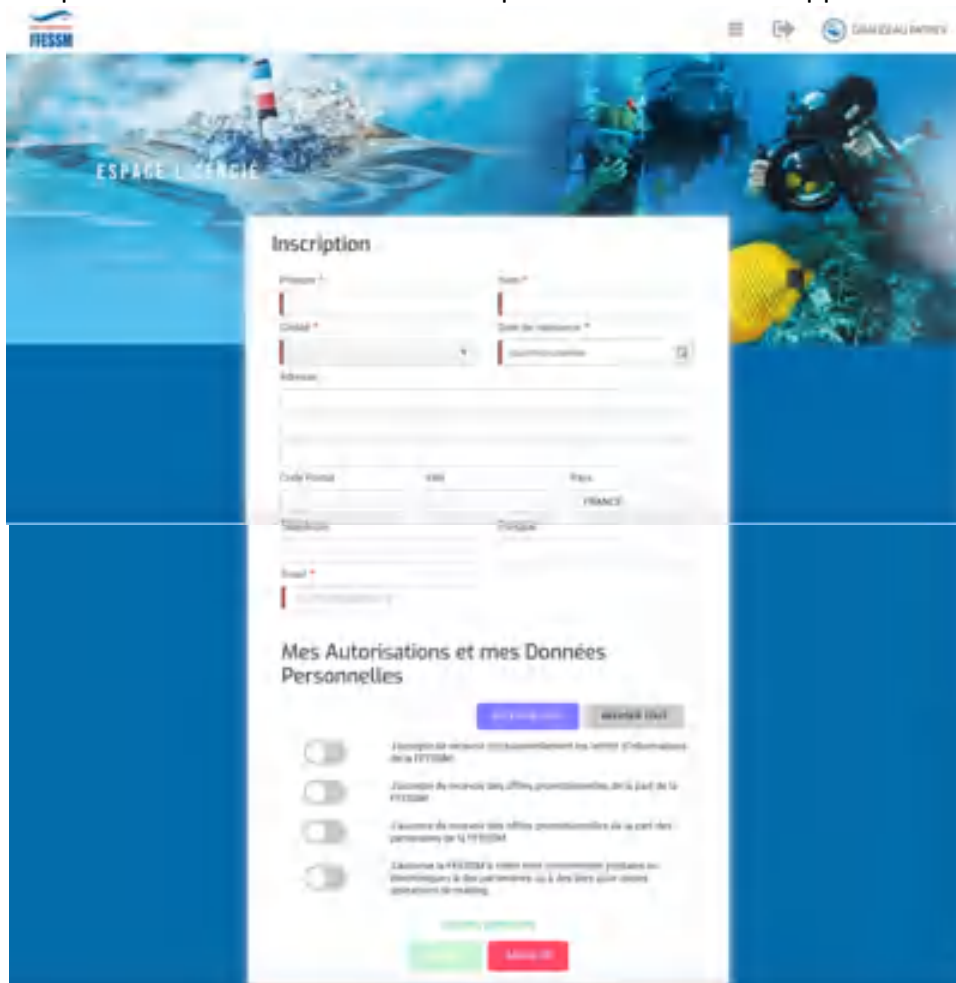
FFESSM

GRANDEAU PATRICK

ESPACE LICENCIE

Inscription

Prénom *

Nom *

Civilité *

Date de naissance *

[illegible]

Adresse

Code Postal

Ville

Pays

FRANCE

Téléphone

Portable

Email *

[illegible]

Mes Autorisations et mes Données Personnelles

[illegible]

REFUSER TOUT

J'accepte de recevoir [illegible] les lettres d'informations de la FFESSM

J'accepte de recevoir des offres promotionnelles de la part de la FFESSM

J'accepte de recevoir des offres promotionnelles de la part des partenaires de la FFESSM

J'autorise la FFESSM à céder mes coordonnées postales ou électroniques à des partenaires ou à des tiers pour leurs opérations de mailing

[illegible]

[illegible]

ANNULER